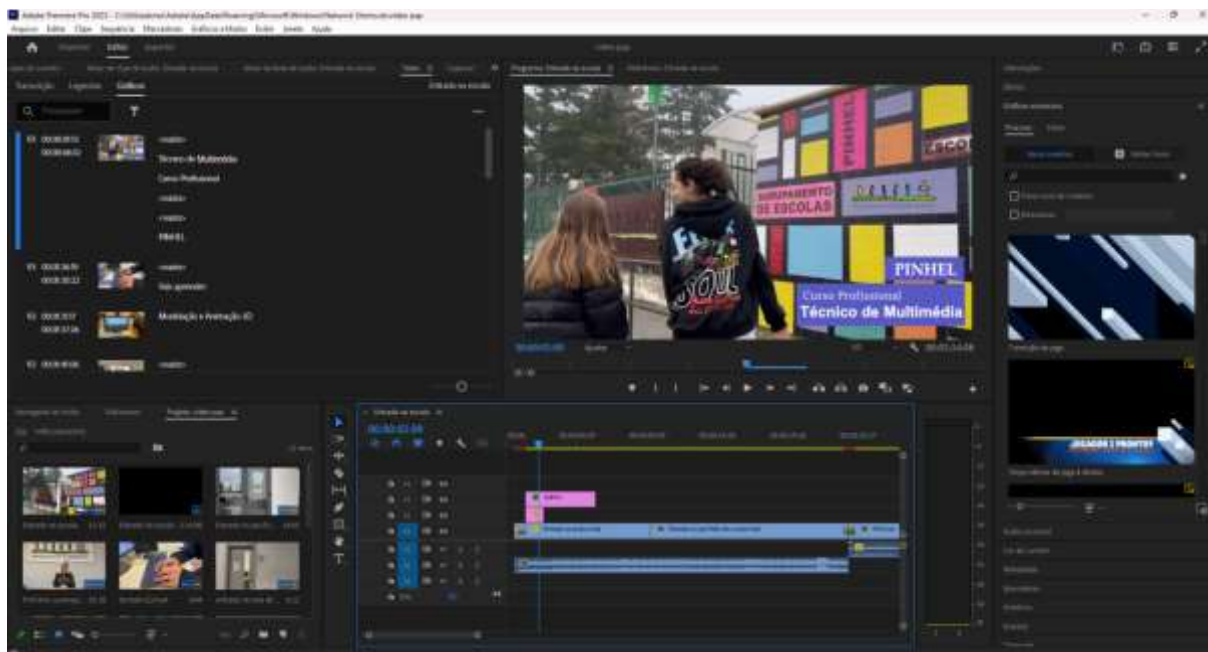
Adobe Premiere Pro 2023 - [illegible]
Arquivo Editar Clipe Sequência Marcadores Gráficos e títulos Exibir Janela Ajuda
Importar Editar Exportar
Texto
Transcrição Legendas Gráficos
Entrada no recinto
00:00:00:00
00:00:04:02
<matte>
Técnico de Multimédia
Curso Profissional
<matte>
<matte>
PINHEL
00:00:04:09
00:00:05:22
<matte>
Vais aprender:
00:00:05:07
00:00:07:24
Modelação e Animação 3D
00:00:08:06
<matte>
Programa: Entrada no recinto
AGRUPAMENTO DE ESCOLAS
PINHEL
ESCOL
PINHEL
Curso Profissional
Técnico de Multimédia
00:00:01:04
Ajustar
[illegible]
Projeto: video.prproj
Entrada no recinto
00:00:01:04
Entrada no recinto
Entrada no recinto
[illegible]
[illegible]
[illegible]